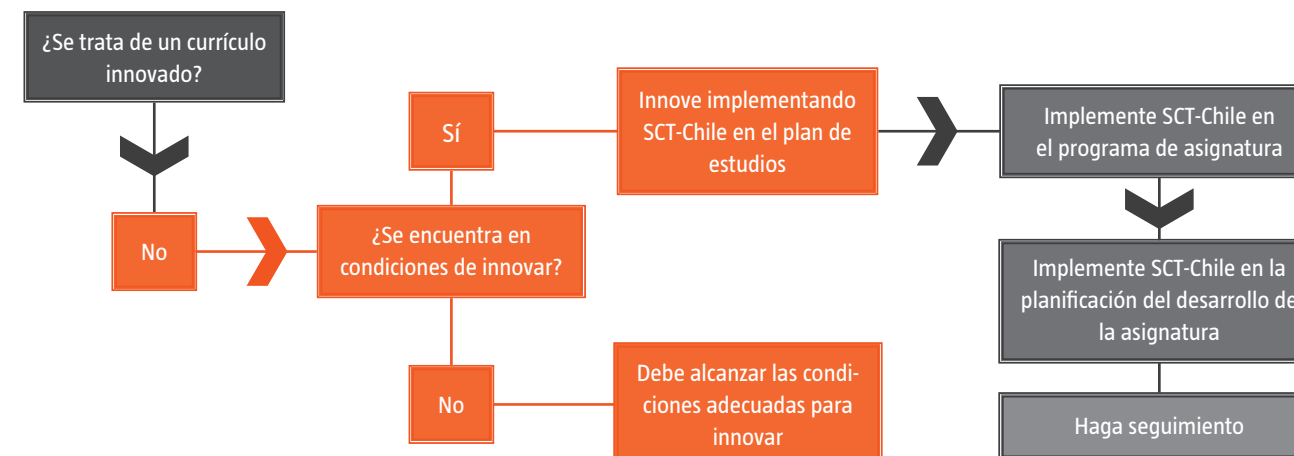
¿Se trata de un currículo innovado?

No

¿Se encuentra en condiciones de innovar?

Sí

Innove implementando SCT-Chile en el plan de estudios

No

Debe alcanzar las condiciones adecuadas para innovar

Implemente SCT-Chile en el programa de asignatura

Implemente SCT-Chile en la planificación del desarrollo de la asignatura

Haga seguimiento